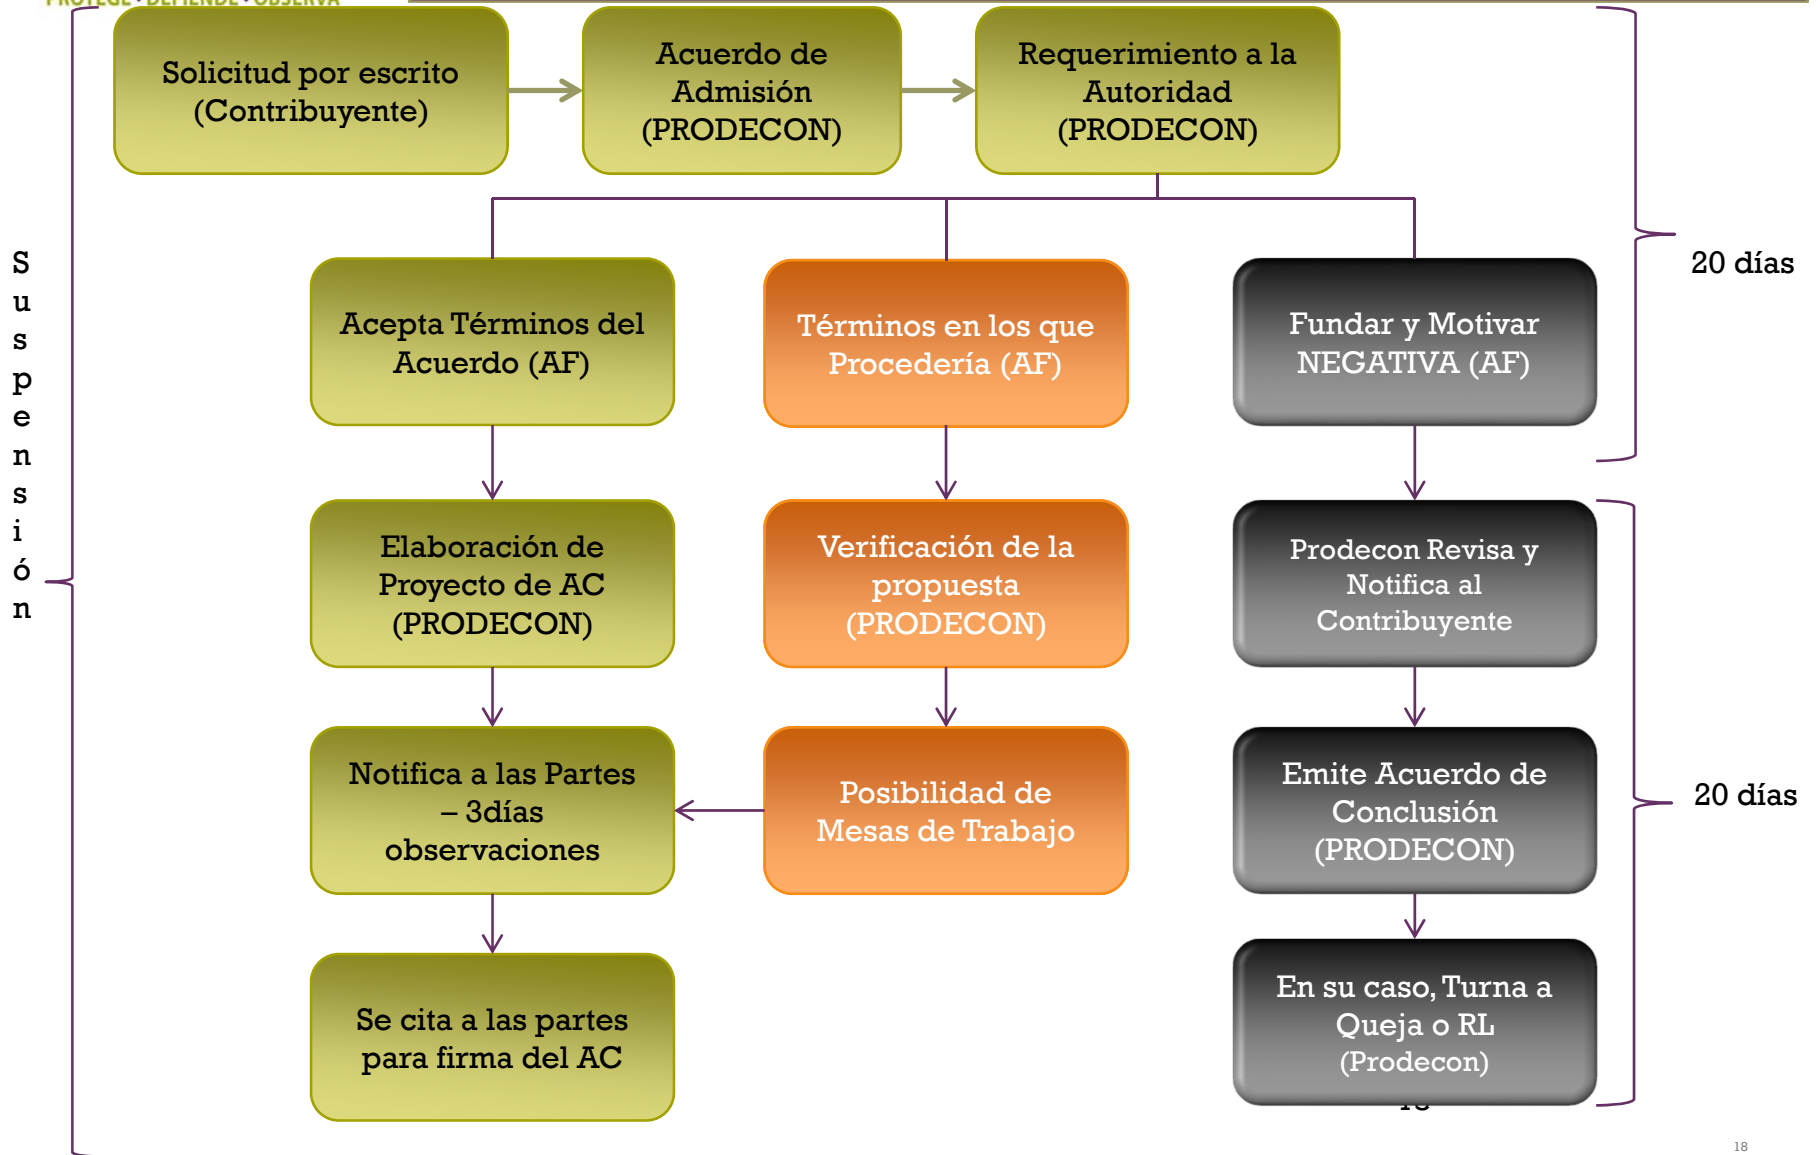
Solicitud por escrito (Contribuyente)

Acuerdo de Admisión (PRODECON)

Requerimiento a la Autoridad (PRODECON)

20 días

Acepta Términos del Acuerdo (AF)

Términos en los que Procedería (AF)

Fundar y Motivar NEGATIVA (AF)

Suspensión

Elaboración de Proyecto de AC (PRODECON)

Verificación de la propuesta (PRODECON)

Prodecon Revisa y Notifica al Contribuyente

Notifica a las Partes – 3días observaciones

Posibilidad de Mesas de Trabajo

Emite Acuerdo de Conclusión (PRODECON)

20 días

Se cita a las partes para firma del AC

En su caso, Turna a Queja o RL (Prodecon)

18